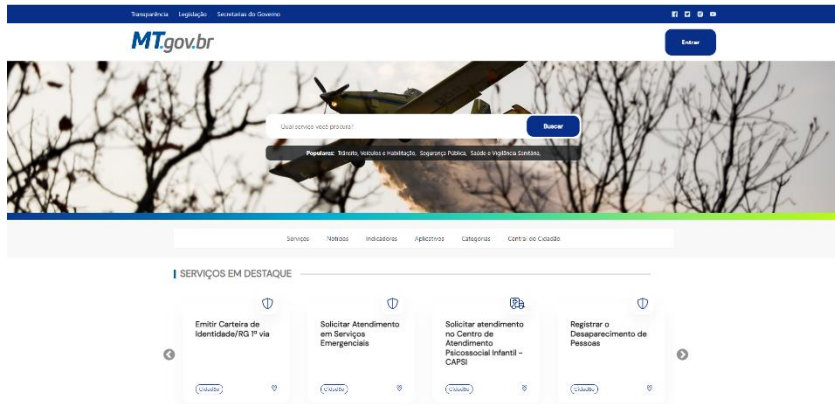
Transparência Legislação Secretarias do Governo

MT.gov.br

Entrar

Qual serviço você procura?

Buscar

Populares: Trânsito, Veículos e Habilitação, Segurança Pública, Saúde e Vigilância Sanitária,

Serviços Notícias Indicadores Aplicativos Categorias Central do Cidadão

SERVIÇOS EM DESTAQUE

Emitir Carteira de Identidade/RG 1ª via

Cidadão

Solicitar Atendimento em Serviços Emergenciais

Cidadão

Solicitar atendimento no Centro de Atendimento Psicossocial Infantil - CAPSI

Cidadão

Registrar o Desaparecimento de Pessoas

Cidadão